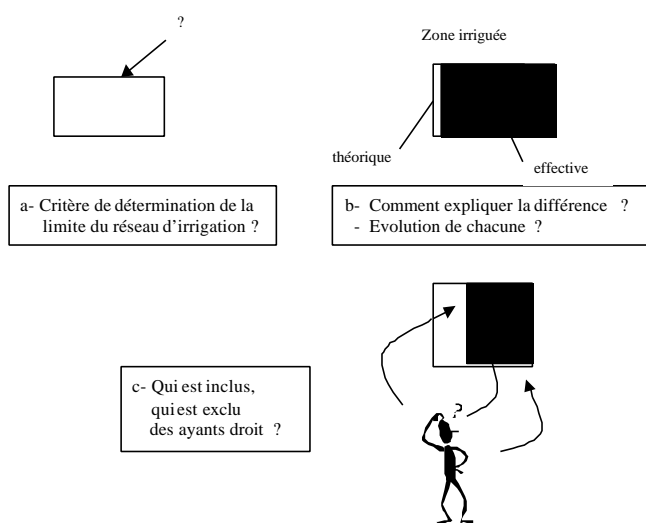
?

Zone irriguée

théorique

effective

a- Critère de détermination de la limite du réseau d'irrigation ?

b- Comment expliquer la différence ?
- Evolution de chacune ?

c- Qui est inclus, qui est exclu des ayants droit ?

?